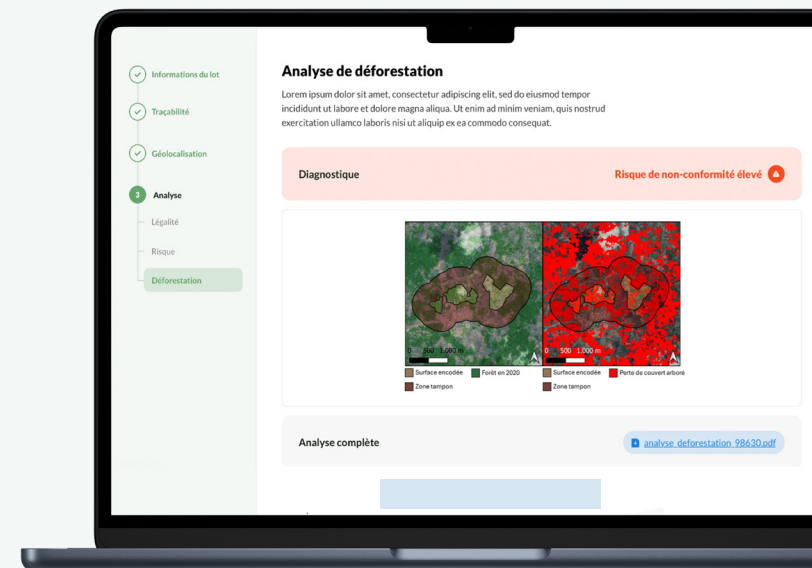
Informations du lot

Traçabilité

Géolocalisation

3 Analyse

Légalité

Risque

Déforestation

Analyse de déforestation

Lorem ipsum dolor sit amet, consectetur adipiscing elit, sed do eiusmod tempor incididunt ut labore et dolore magna aliqua. Ut enim ad minim veniam, quis nostrud exercitation ullamco laboris nisi ut aliquip ex ea commodo consequat.

Diagnostique

Risque de non-conformité élevé

0 500 1.000 m

0 500 1.000 m

Surface encodée

Forêt en 2020

Zone tampon

Surface encodée

Perte de couvert arboré

Zone tampon

Analyse complète

analyse_deforestation_98630.pdf